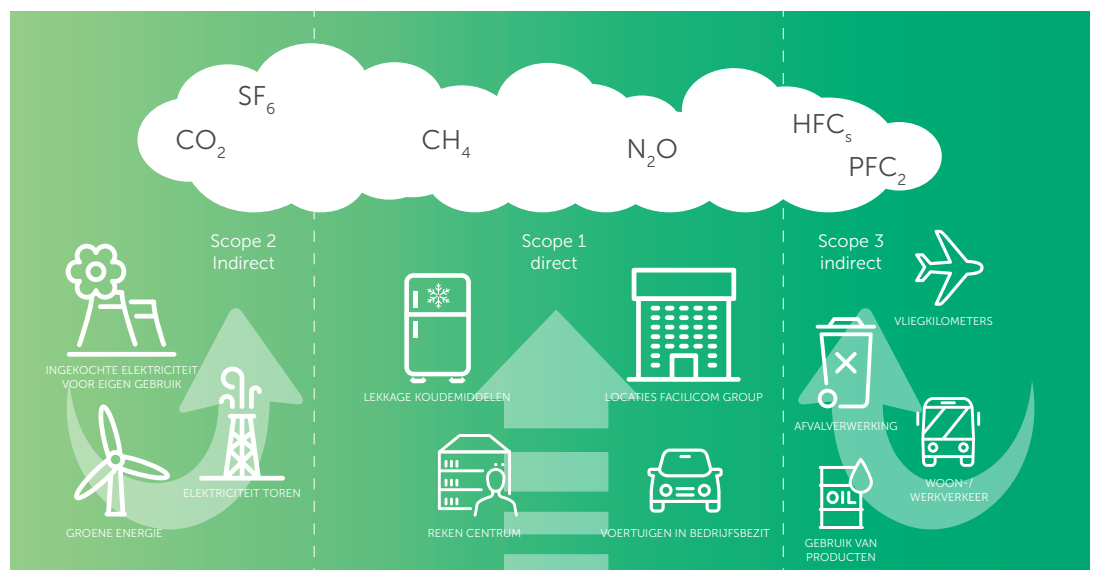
$SF_6$
$CO_2$
$CH_4$
$N_2O$
$HFC_s$
$PFC_2$

Scope 2
Indirect

INGEKOCHTE ELEKTRICITEIT VOOR EIGEN GEBRUIK

ELEKTRICITEIT TOREN

GROENE ENERGIE

Scope 1
direct

LEKKAGE KOUDEMIDDELEN

LOCATIES FACILICOM GROUP

REKEN CENTRUM

VOERTUIGEN IN BEDRIJFSBEZIT

Scope 3
indirect

VLIEGKILOMETERS

AFVALVERWERKING

WOON- / WERKVERKEER

OIL

GEBRUIK VAN PRODUCTEN